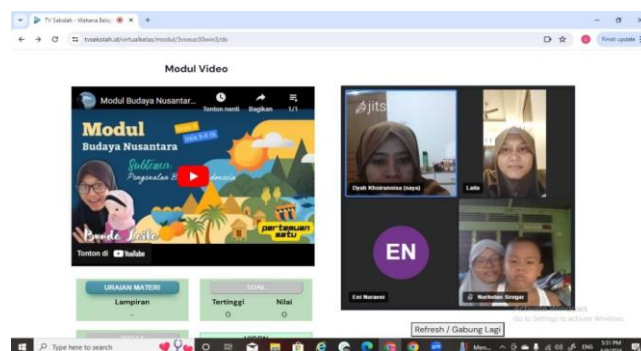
TV Sekolah - Wahana Belaj

tvsekolah.id/virtualkelas/modul/3vxeuo30win3/do

Finish update

Modul Video

Modul Budaya Nusantar...

Tonton nanti

Bagikan

1/1

Modul

Budaya Nusantara

Subtema

Pengenalan B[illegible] Indonesia

Bunda Laila

pertemuan satu

Tonton di YouTube

URAIAN MATERI

Lampiran

-

SOAL

Tertinggi

0

Nilai

0

jitsi

Dyah Khoirunnisa (saya)

Laila

EN

Eni Nuraeni

Nurbaiti Siregar

Activate Windows

Go to Settings to activate Windows.

Refresh / Gabung Lagi

Type here to search

ENG

5:31 PM